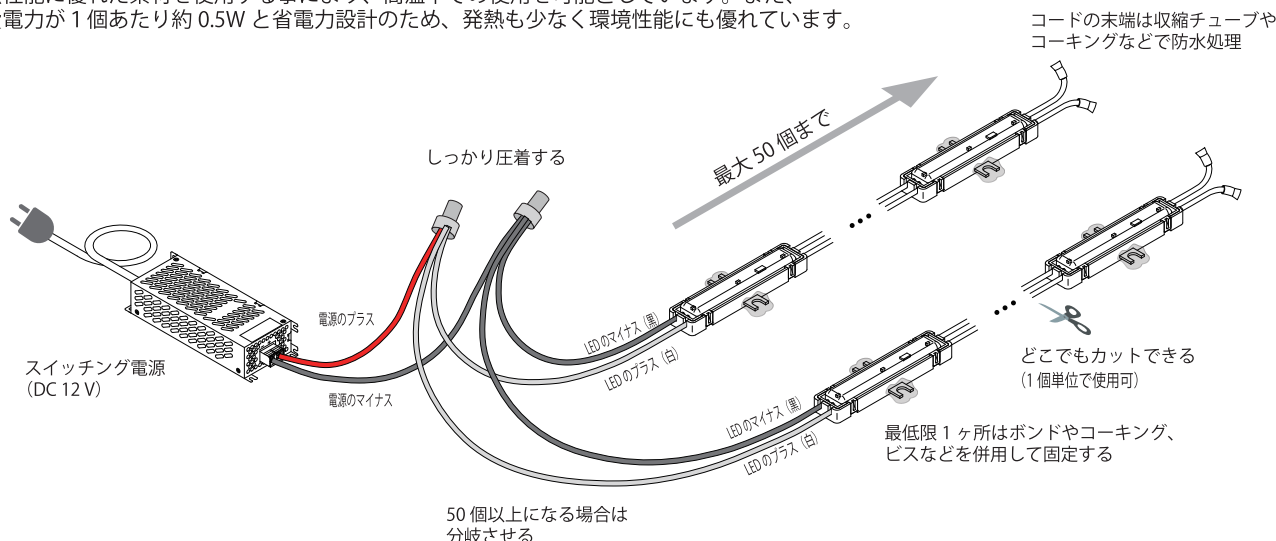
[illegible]性能に優れた素材を使用する事により、高温下での使用を可能としています。また、
電力が 1 個あたり約 0.5W と省電力設計のため、発熱も少なく環境性能にも優れています。

コードの末端は収縮チューブや
コーキングなどで防水処理

最大 50 個まで

しっかり圧着する

電源のプラス

スイッチング電源
（DC 12 V）

電源のマイナス

LED のマイナス（黒）

LED のプラス（白）

どこでもカットできる
（1 個単位で使用可）

LED のマイナス（黒）

LED のプラス（白）

最低限 1 ヶ所はボンドやコーキング、
ビスなどを併用して固定する

50 個以上になる場合は
分岐させる